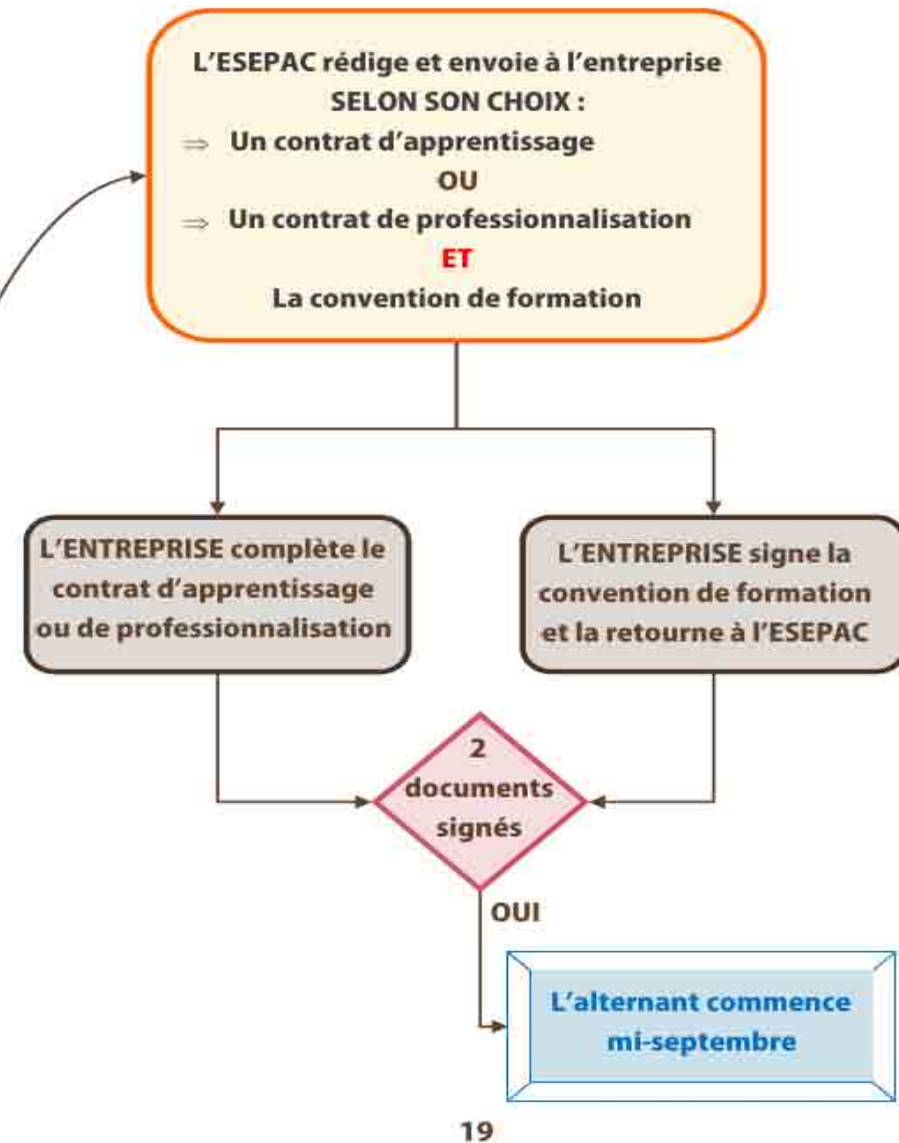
L'ESEPAC rédige et envoie à l'entreprise
SELON SON CHOIX :
$\Rightarrow$ Un contrat d'apprentissage
OU
$\Rightarrow$ Un contrat de professionnalisation
ET
La convention de formation

L'ENTREPRISE complète le contrat d'apprentissage ou de professionnalisation

L'ENTREPRISE signe la convention de formation et la retourne à l'ESEPAC

2 documents signés

OUI

L'alternant commence mi-septembre

19